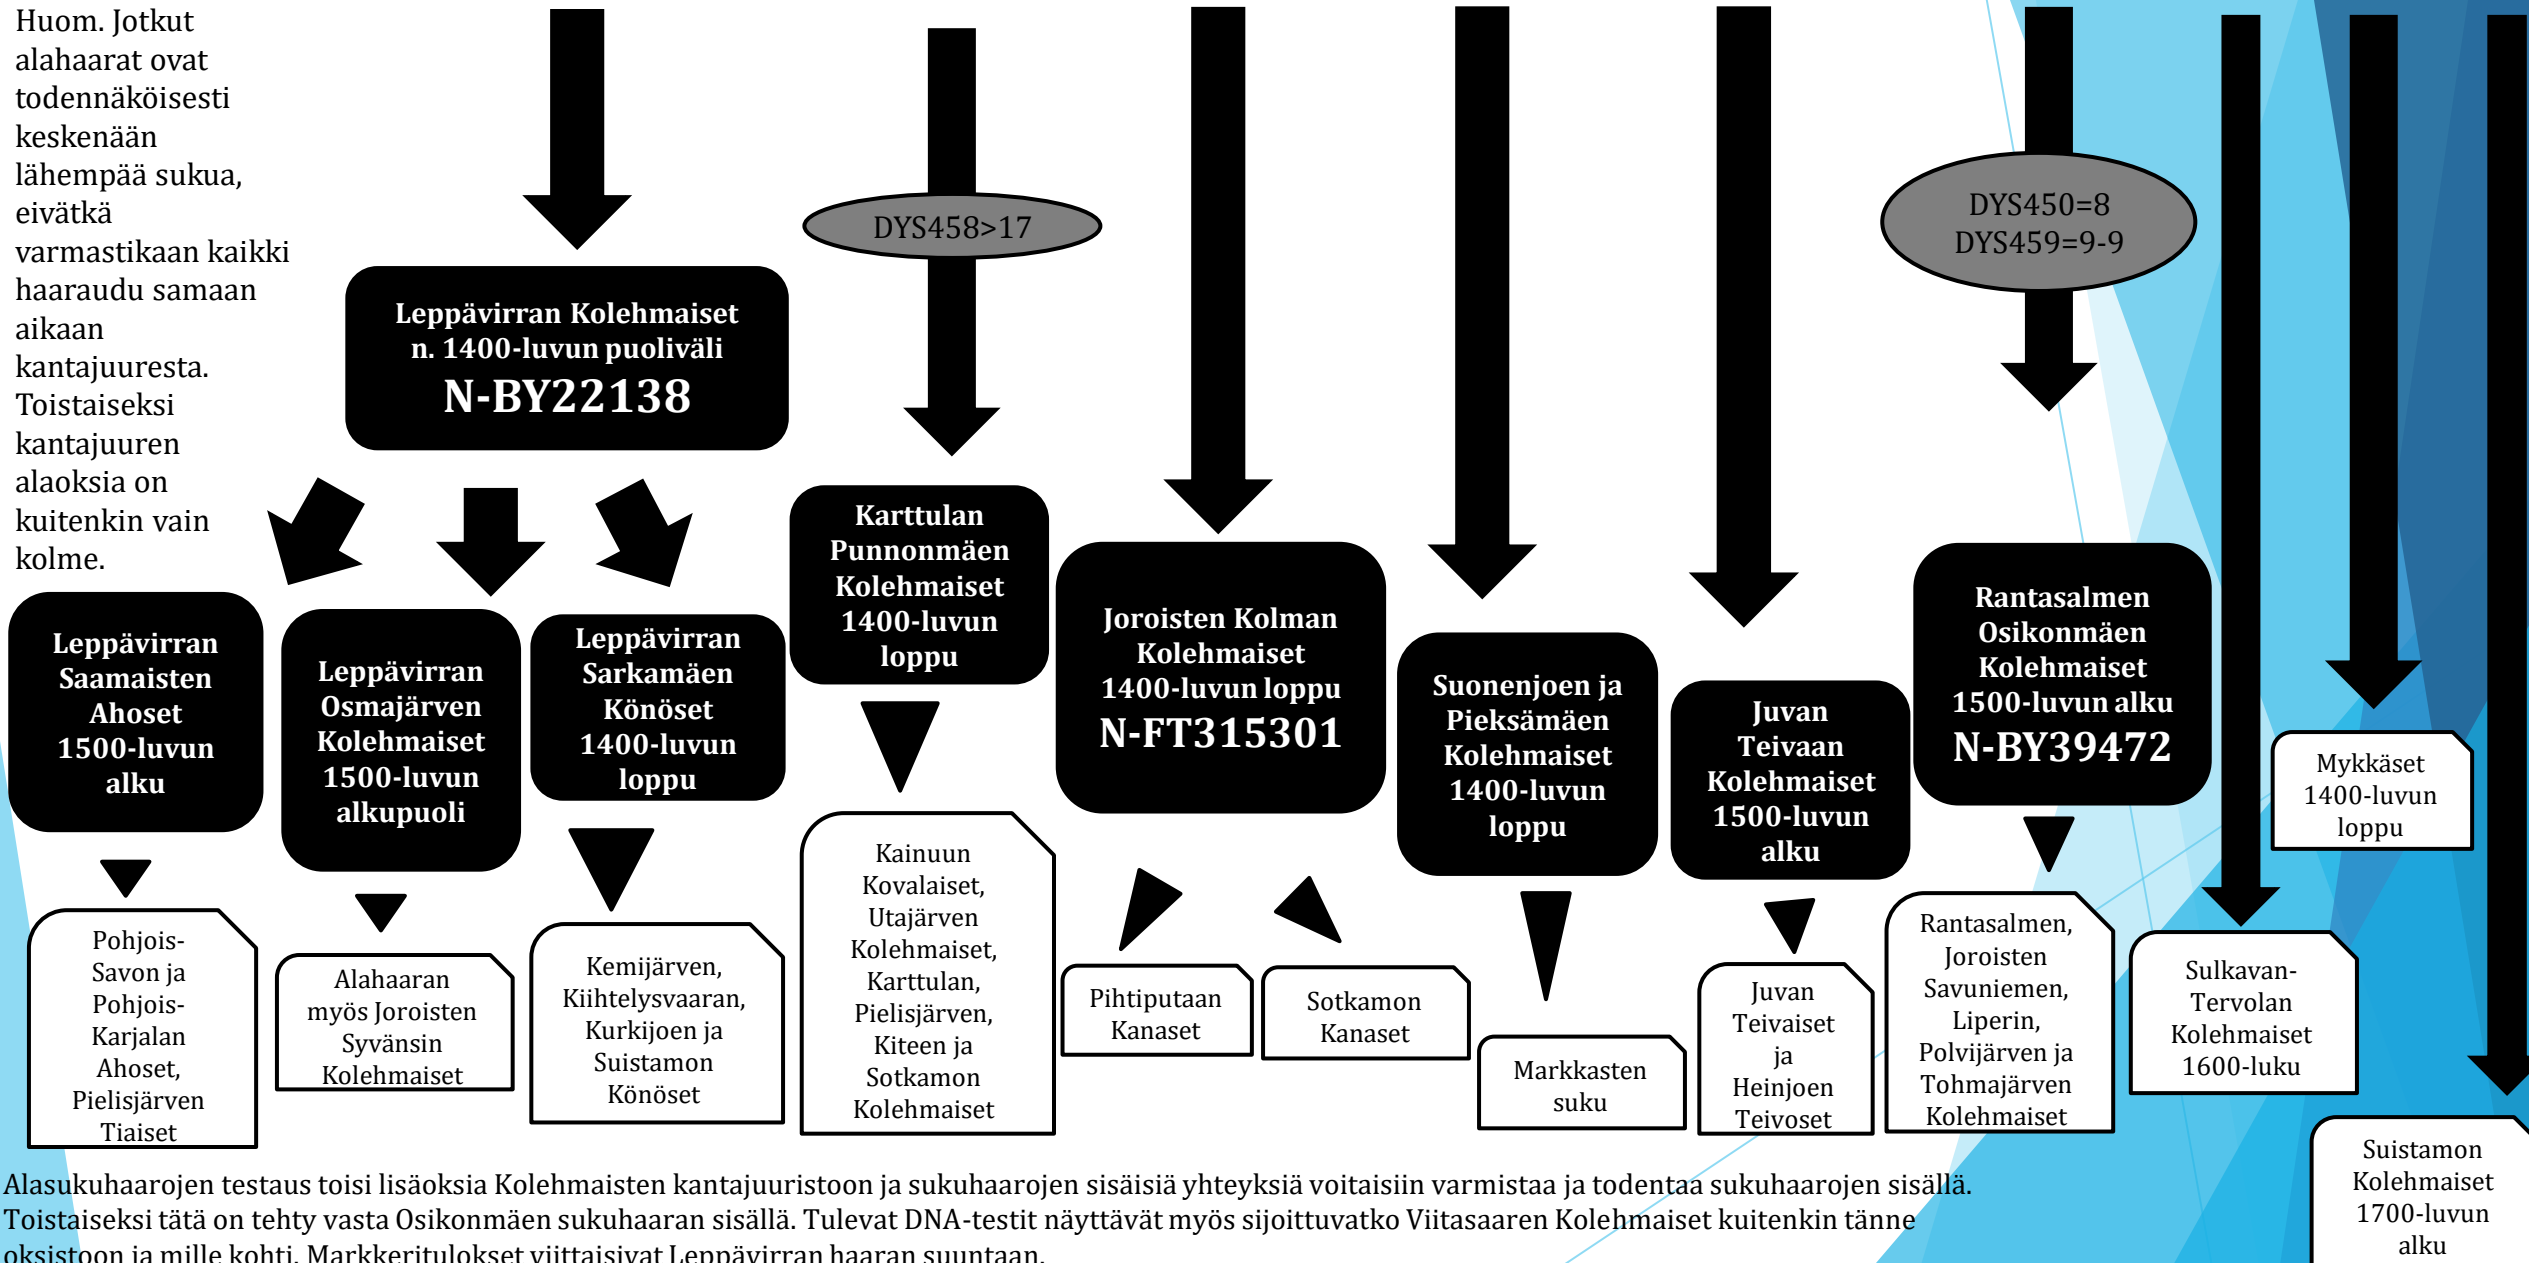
Huom. Jotkut alahaarat ovat todennäköisesti keskenään lähempää sukua, eivätkä varmastikaan kaikki haaraudu samaan aikaan kantajuuresta. Toistaiseksi kantajuuren alaoksia on kuitenkin vain kolme.

Leppävirran Kolehmaiset
n. 1400-luvun puoliväli
N-BY22138

DYS458>17

DYS450=8
DYS459=9-9

Leppävirran Saamaisten Ahoset 1500-luvun alku

Leppävirran Osmajärven Kolehmaiset 1500-luvun alkupuoli

Leppävirran Sarkamäen Könöset 1400-luvun loppu

Karttulan Punnonmäen Kolehmaiset 1400-luvun loppu

Joroisten Kolman Kolehmaiset 1400-luvun loppu
N-FT315301

Suonenjoen ja Pieksämäen Kolehmaiset 1400-luvun loppu

Juvan Teivaan Kolehmaiset 1500-luvun alku

Rantasalmen Osikonmäen Kolehmaiset 1500-luvun alku
N-BY39472

Mykkäset 1400-luvun loppu

Pohjois-Savon ja Pohjois-Karjalan Ahoset, Pielisjärven Tiaiset

Alahaaran myös Joroisten Syvänsin Kolehmaiset

Kemijärven, Kiihtelysvaaran, Kurkijoen ja Suistamon Könöset

Kainuun Kovalaiset, Utajärven Kolehmaiset, Karttulan, Pielisjärven, Kiteen ja Sotkamon Kolehmaiset

Pihtiputaan Kanaset

Sotkamon Kanaset

Markkasten suku

Juvan Teivaiset ja Heinjoen Teivoset

Rantasalmen, Joroisten Savuniemen, Liperin, Polvijärven ja Tohmajärven Kolehmaiset

Sulkavan-Tervolan Kolehmaiset 1600-luku

Suistamon Kolehmaiset 1700-luvun alku

Alasukuhaarojen testaus toisi lisäoksia Kolehmaisten kantajuuristoon ja sukuhaarojen sisäisiä yhteyksiä voitaisiin varmistaa ja todentaa sukuhaarojen sisällä. Toistaiseksi tätä on tehty vasta Osikonmäen sukuhaaran sisällä. Tulevat DNA-testit näyttävät myös sijoittuvatko Viitasaaren Kolehmaiset kuitenkin tänne oksistoon ja mille kohti. Markkeritulokset viittaisivat Leppävirran haaran suuntaan.